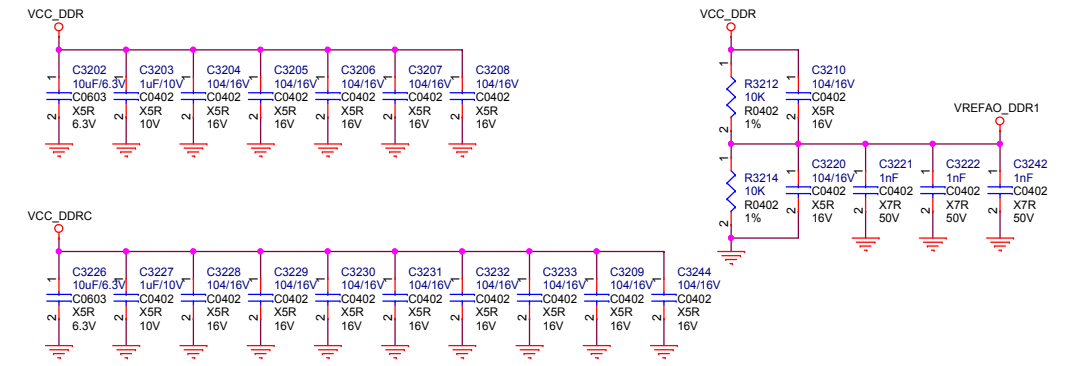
VCC_DDR

1 C3202 10uF/6.3V C0603 X5R 6.3V 2
1 C3203 1uF/10V C0402 X5R 10V 2
1 C3204 104/16V C0402 X5R 16V 2
1 C3205 104/16V C0402 X5R 16V 2
1 C3206 104/16V C0402 X5R 16V 2
1 C3207 104/16V C0402 X5R 16V 2
1 C3208 104/16V C0402 X5R 16V 2

VCC_DDR

1 R3212 10K R0402 1% 2
C3210 104/16V C0402 X5R 16V

VREFAO_DDR1

1 R3214 10K R0402 1% 2
C3220 104/16V C0402 X5R 16V 2
C3221 1nF C0402 X7R 50V
C3222 1nF C0402 X7R 50V
C3242 1nF C0402 X7R 50V

VCC_DDRC

1 C3226 10uF/6.3V C0603 X5R 6.3V 2
1 C3227 1uF/10V C0402 X5R 10V 2
1 C3228 104/16V C0402 X5R 16V 2
1 C3229 104/16V C0402 X5R 16V 2
1 C3230 104/16V C0402 X5R 16V 2
1 C3231 104/16V C0402 X5R 16V 2
1 C3232 104/16V C0402 X5R 16V 2
1 C3233 104/16V C0402 X5R 16V 2
1 C3209 104/16V C0402 X5R 16V 2
1 C3244 104/16V C0402 X5R 16V 2